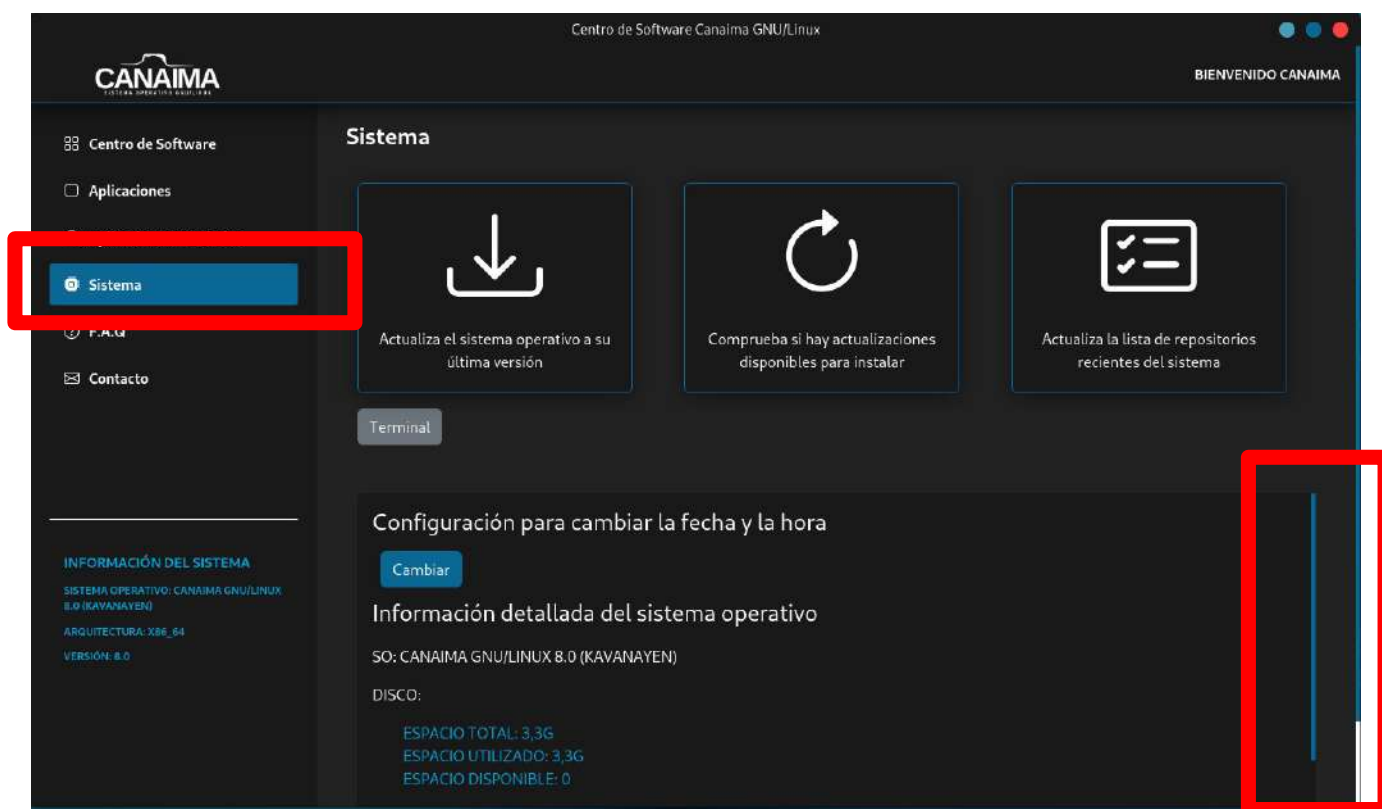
Centro de Software Canaima GNU/Linux

CANAIMA
SISTEMA OPERATIVO GNU/LINUX

BIENVENIDO CANAIMA

Centro de Software
Aplicaciones
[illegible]
Sistema
F.A.Q
Contacto

INFORMACIÓN DEL SISTEMA
SISTEMA OPERATIVO: CANAIMA GNU/LINUX 8.0 (KAVANAYEN)
ARQUITECTURA: X86_64
VERSIÓN: 8.0

Sistema

Actualiza el sistema operativo a su última versión

Comprueba si hay actualizaciones disponibles para instalar

Actualiza la lista de repositorios recientes del sistema

Terminal

Configuración para cambiar la fecha y la hora

Cambiar

Información detallada del sistema operativo

SO: CANAIMA GNU/LINUX 8.0 (KAVANAYEN)

DISCO:

ESPACIO TOTAL: 3,3G
ESPACIO UTILIZADO: 3,3G
ESPACIO DISPONIBLE: 0